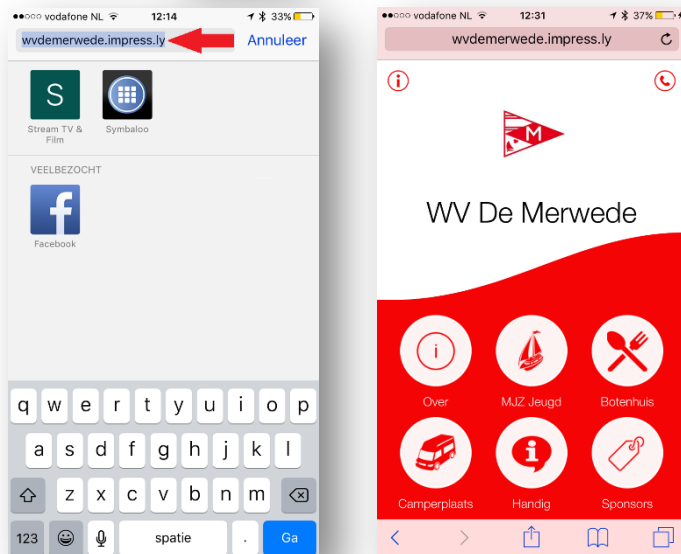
●●○○○ vodafone NL 12:14 33%

wvdemerwede.impress.ly Annuleer

S
Stream TV & Film

Symbaloo

VEELBEZOCHT

f
Facebook

q w e r t y u i o p
a s d f g h j k l
z x c v b n m
123 spatie . Ga

●●○○○ vodafone NL 12:31 37%

wvdemerwede.impress.ly

M

WV De Merwede

Over
MJZ Jeugd
Botenhuis
Camperplaats
Handig
Sponsors